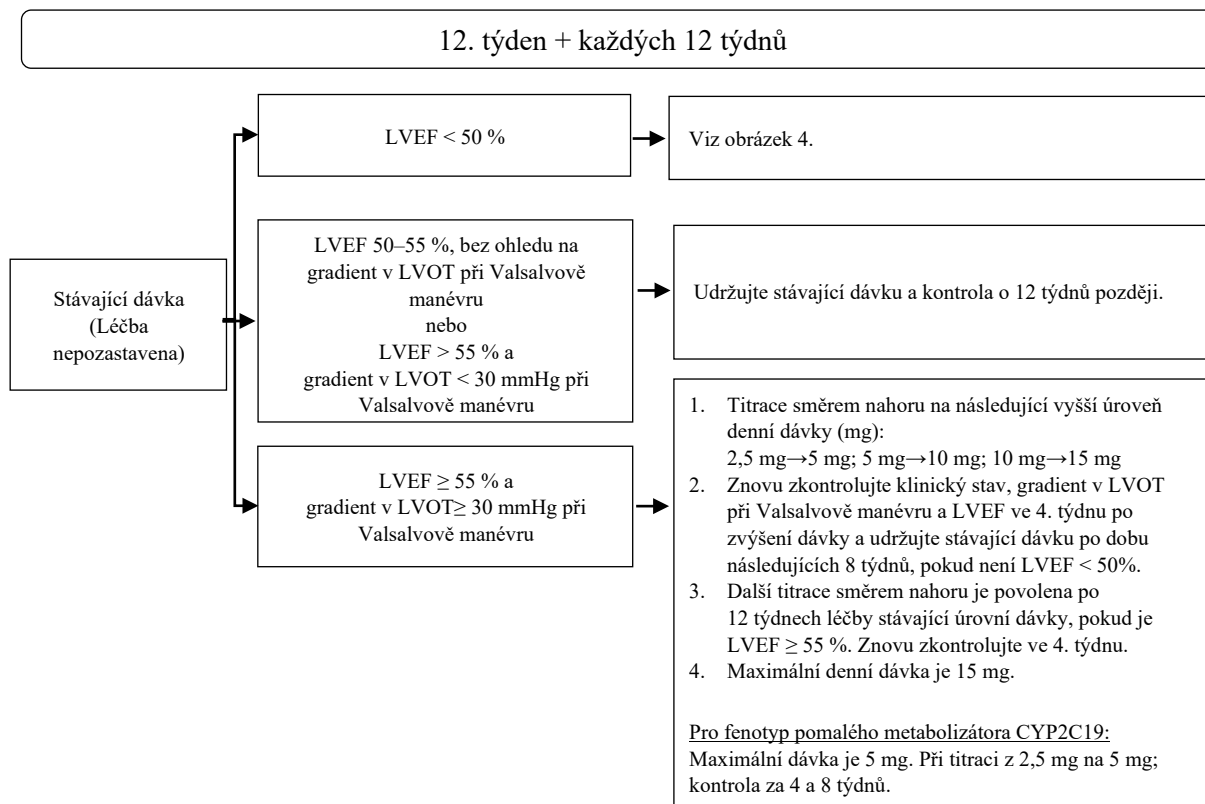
12. týden + každých 12 týdnů

Stávající dávka (Léčba nepozastavena)

LVEF < 50 %

Viz obrázek 4.

LVEF 50–55 %, bez ohledu na gradient v LVOT při Valsalvově manévru
nebo
LVEF > 55 % a gradient v LVOT < 30 mmHg při Valsalvově manévru

Udržujte stávající dávku a kontrola o 12 týdnů později.

LVEF ≥ 55 % a gradient v LVOT≥ 30 mmHg při Valsalvově manévru

1. Titrace směrem nahoru na následující vyšší úroveň denní dávky (mg):
2,5 mg→5 mg; 5 mg→10 mg; 10 mg→15 mg
2. Znovu zkontrolujte klinický stav, gradient v LVOT při Valsalvově manévru a LVEF ve 4. týdnu po zvýšení dávky a udržujte stávající dávku po dobu následujících 8 týdnů, pokud není LVEF < 50%.
3. Další titrace směrem nahoru je povolena po 12 týdnech léčby stávající úrovní dávky, pokud je LVEF ≥ 55 %. Znovu zkontrolujte ve 4. týdnu.
4. Maximální denní dávka je 15 mg.

Pro fenotyp pomalého metabolizátora CYP2C19:
Maximální dávka je 5 mg. Při titraci z 2,5 mg na 5 mg; kontrola za 4 a 8 týdnů.